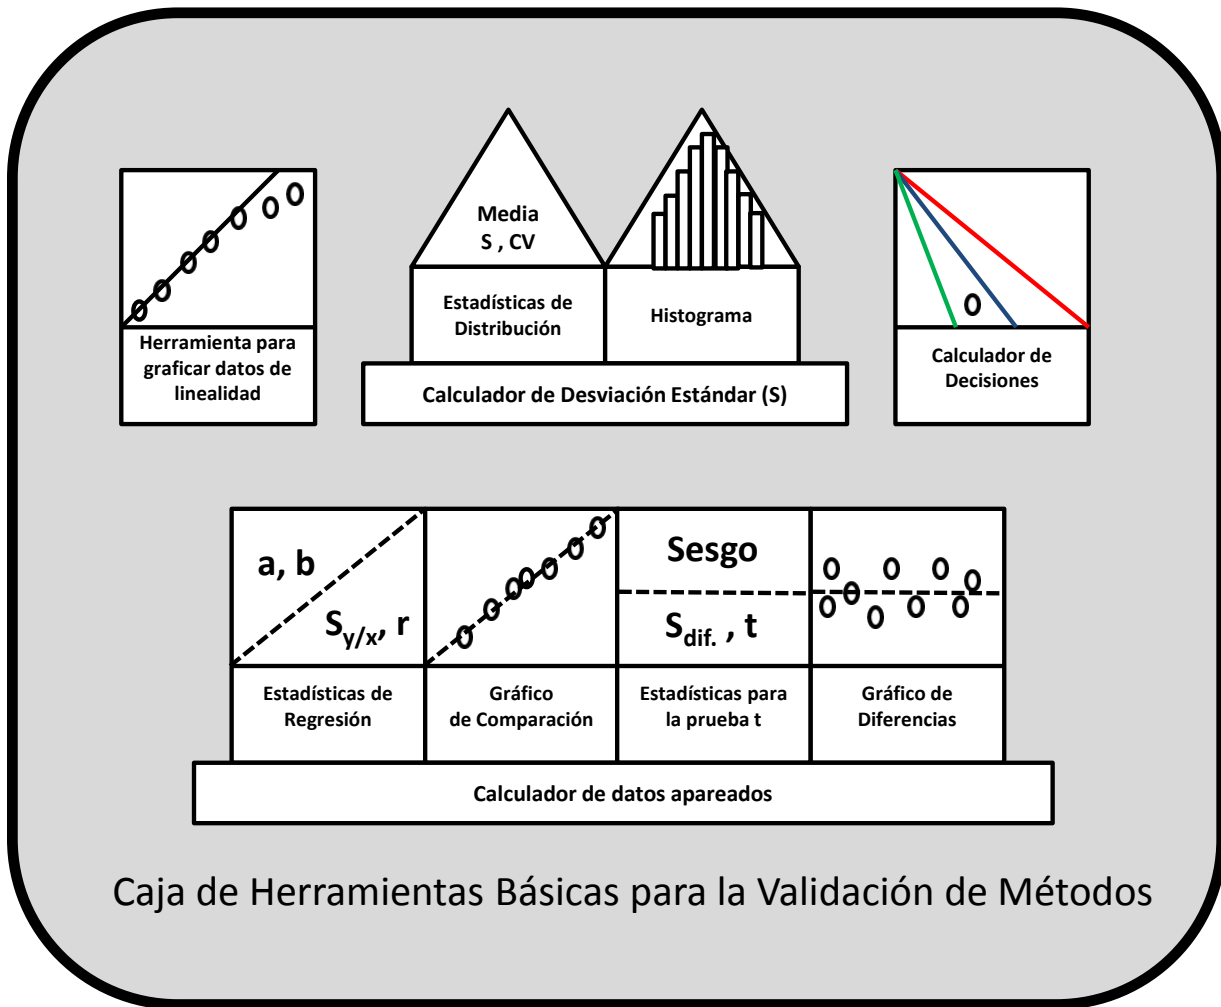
Herramienta para graficar datos de linealidad

Media
S , CV

Estadísticas de Distribución

Histograma

Calculador de Desviación Estándar (S)

Calculador de Decisiones

a, b

$S_{y/x}$, r

Estadísticas de Regresión

Gráfico de Comparación

Sesgo

$S_{dif.}$ , t

Estadísticas para la prueba t

Gráfico de Diferencias

Calculador de datos apareados

Caja de Herramientas Básicas para la Validación de Métodos